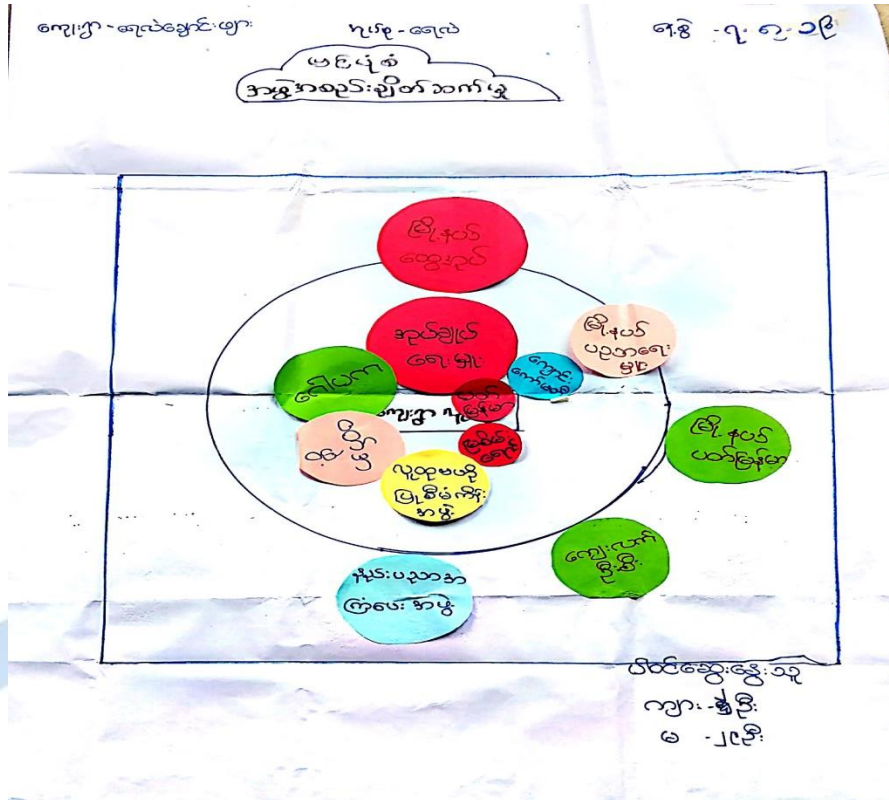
ကျေးရွာ - ရေလဲချောင်းဖျား

နယ် - ရေလဲ

ရက်စွဲ - ၇ - ၉ - ၁၉

မြေပုံ
အဖွဲ့အစည်းချိတ်ဆက်မှု

မြို့နယ်
စေတနာ

အုပ်ချုပ်
ရေးမှူး

မြို့နယ်
ပညာရေး
မှူး

ကျောင်း
ကော်မတီ

ဘေဂျက

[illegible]

ကျေးရွာ

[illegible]

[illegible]
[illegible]

လူထုမဟာ
မြန်မာမိန်းကလေး
အဖွဲ့

မြို့နယ်
ပညာရေးမှူး

ကျေးလက်
ဖွံ့ဖြိုး

နိုင်ငံ့ပညာအ
ကြံပေးအဖွဲ့

ပါဝင်ဆွေးနွေးသူ
ကျား - ၅ ဦး
မ - ၂၄ ဦး